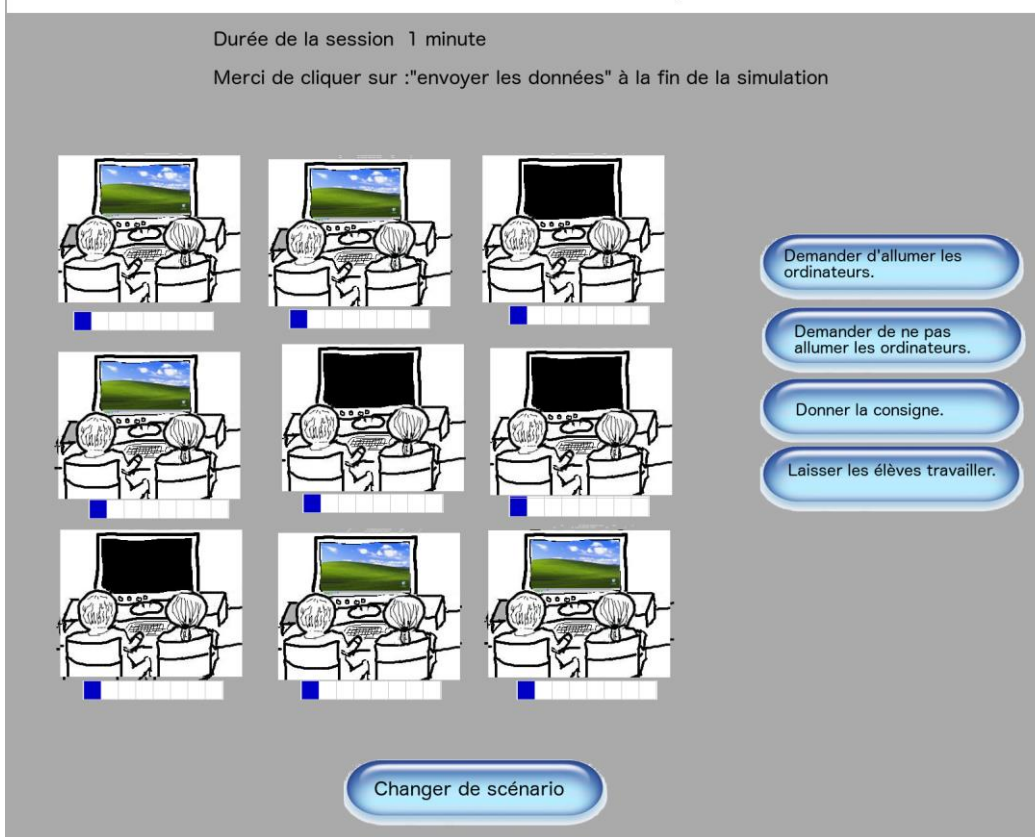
Durée de la session 1 minute

Merci de cliquer sur :"envoyer les données" à la fin de la simulation

Demander d'allumer les ordinateurs.

Demander de ne pas allumer les ordinateurs.

Donner la consigne.

Laisser les élèves travailler.

Changer de scénario